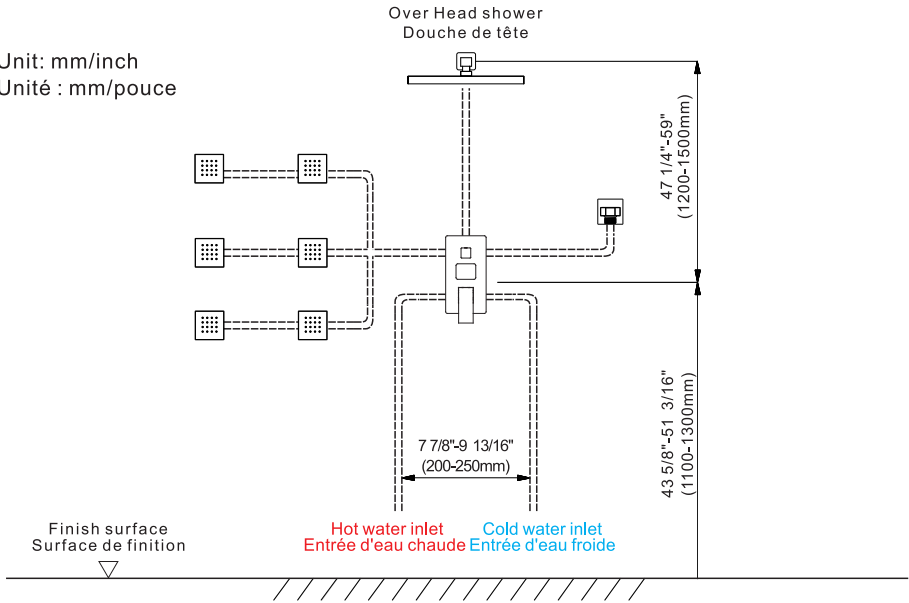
Over Head shower
Douche de tête

Unit: mm/inch
Unité : mm/pouce

47 1/4"-59"
(1200-1500mm)

7 7/8"-9 13/16"
(200-250mm)

43 5/8"-51 3/16"
(1100-1300mm)

Finish surface
Surface de finition

Hot water inlet
Entrée d'eau chaude

Cold water inlet
Entrée d'eau froide